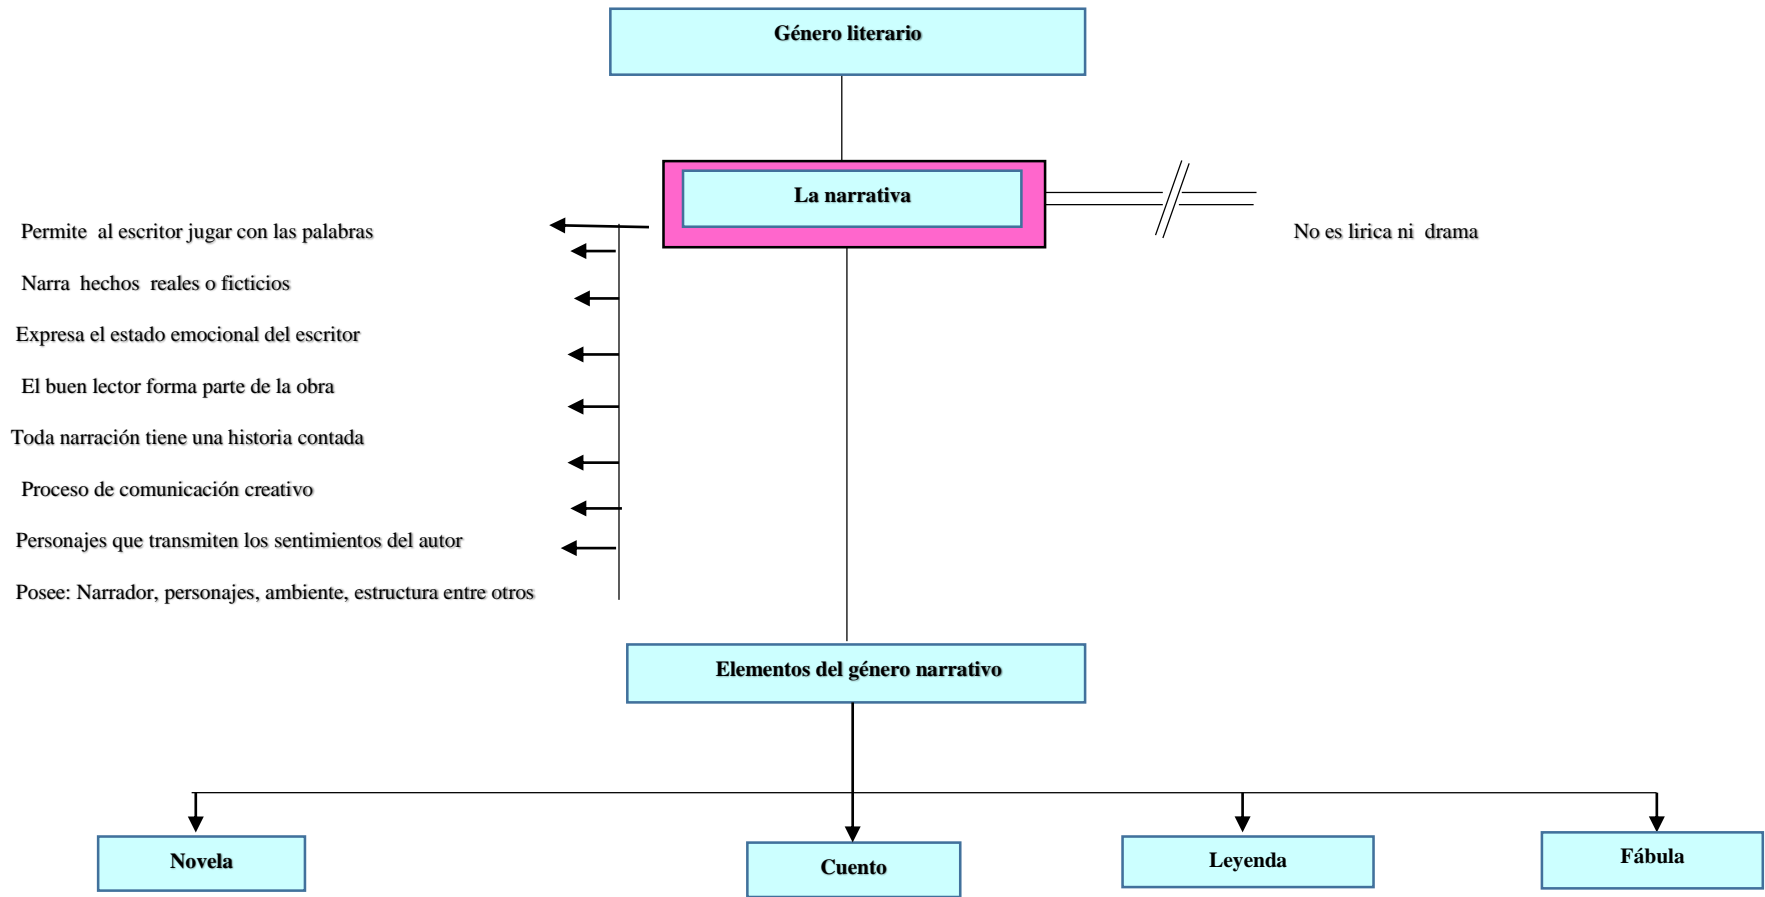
Género literario

La narrativa

No es lirica ni drama

Permite al escritor jugar con las palabras

Narra hechos reales o ficticios

Expresa el estado emocional del escritor

El buen lector forma parte de la obra

Toda narración tiene una historia contada

Proceso de comunicación creativo

Personajes que transmiten los sentimientos del autor

Posee: Narrador, personajes, ambiente, estructura entre otros

Elementos del género narrativo

Novela

Cuento

Leyenda

Fábula